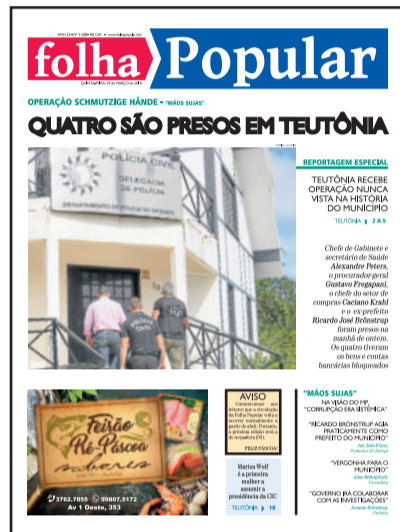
ANO 25 Nº 3.286 R$ 2,00 · www.folhapopular.info

folha Popular

QUINTA-FEIRA, 29 de MARÇO de 2018

OPERAÇÃO SCHMUTZIGE HÄNDE - "MÃOS SUJAS"

QUATRO SÃO PRESOS EM TEUTÔNIA

POLÍCIA CIVIL

DELEGACIA DE POLÍCIA

DEPARTAMENTO DE POLÍCIA DO INTERIOR

REPORTAGEM ESPECIAL

TEUTÔNIA RECEBE OPERAÇÃO NUNCA VISTA NA HISTÓRIA DO MUNICÍPIO

TEUTÔNIA 2 A 5

Chefe de Gabinete e secretário de Saúde Alexandre Peters, o procurador-geral Gustavo Fregapani, o chefe do setor de compras Caciano Krahl e o ex-prefeito Ricardo José Brönstrup foram presos na manhã de ontem. Os quatro tiveram os bens e contas bancárias bloqueados

Feirão Pré-Páscoa

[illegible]

3762.7055 99807.5172

Av 1 Oeste, 353

AVISO

Comunicamos aos leitores que a circulação da Folha Popular volta a ocorrer normalmente a partir de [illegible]. Portanto, a próxima edição será a de terça-feira (03).

FELIZ PÁSCOA!

Martin Wolf é a primeira mulher a assumir a presidência da CIC

TEUTÔNIA 19

"MÃOS SUJAS"

NA VISÃO DO MP, "CORRUPÇÃO ERA SISTÊMICA"

"RICARDO BRÖNSTRUP AGIA PRATICAMENTE COMO PREFEITO DO MUNICÍPIO"

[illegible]

"VERGONHA PARA O MUNICÍPIO"

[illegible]

"GOVERNO IRÁ COLABORAR COM AS INVESTIGAÇÕES"

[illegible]